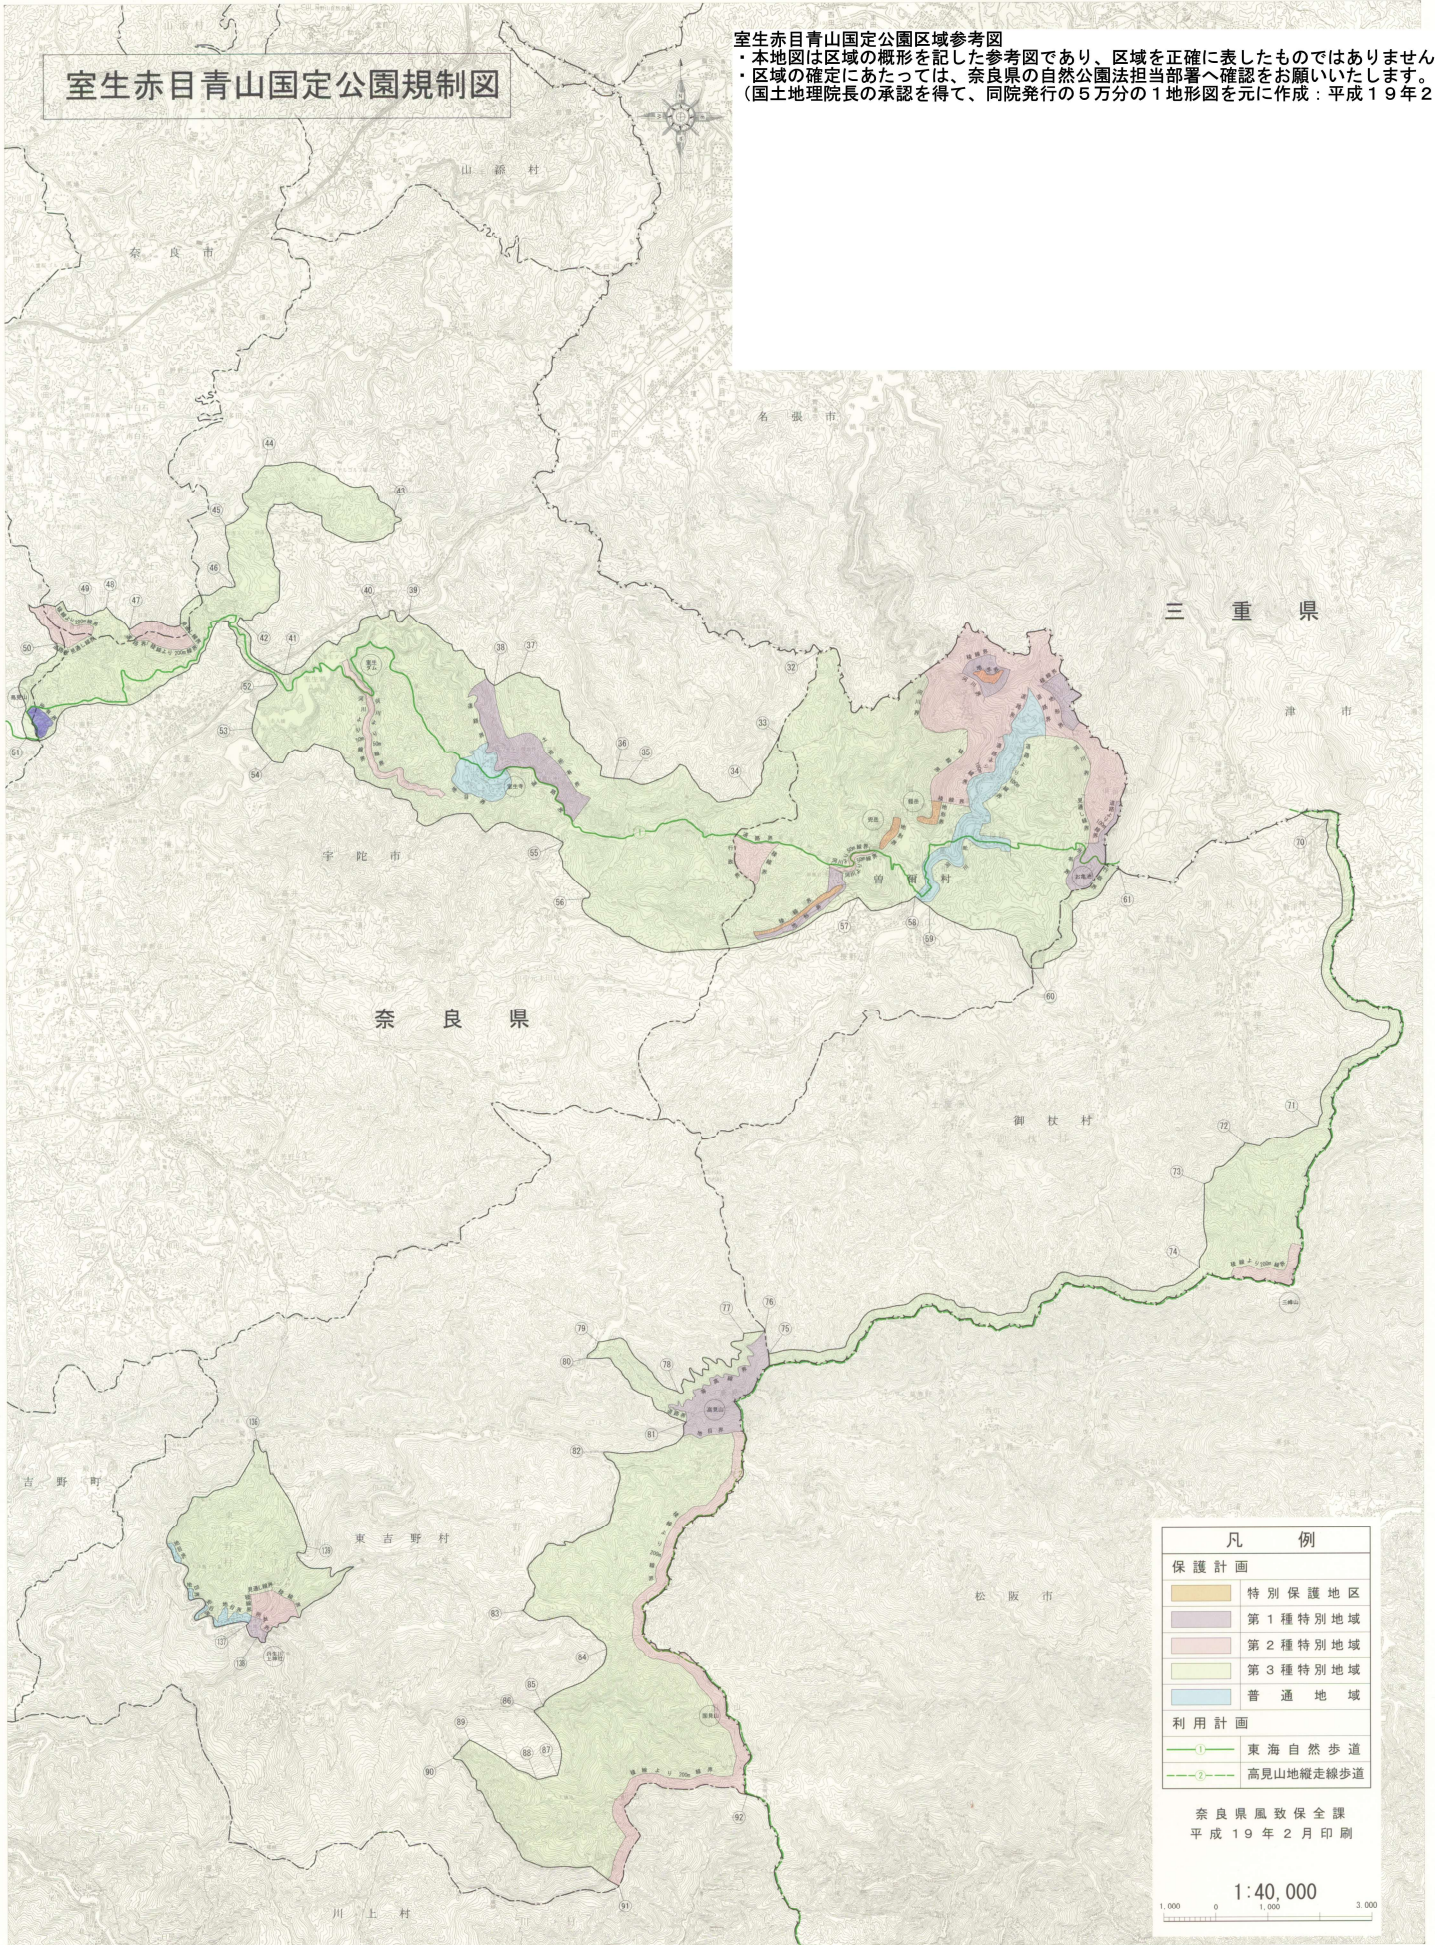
室生赤目青山国定公園規制図

室生赤目青山国定公園区域参考図
・本地図は区域の概形を記した参考図であり、区域を正確に表したものではありません
・区域の確定にあたっては、奈良県の自然公園法担当部署へ確認をお願いいたします。
（国土地理院長の承認を得て、同院発行の５万分の１地形図を元に作成：平成１９年２

山添村

奈良市

名張市

三重県

津市

宇陀市

曽爾村

奈良県

御杖村

松阪市

吉野町

東吉野村

川上村

凡例
保護計画
特別保護地区
第１種特別地域
第２種特別地域
第３種特別地域
普通地域
利用計画
東海自然歩道
高見山地縦走線歩道

奈良県風致保全課
平成１９年２月印刷

1:40,000
1,000 0 1,000 3,000